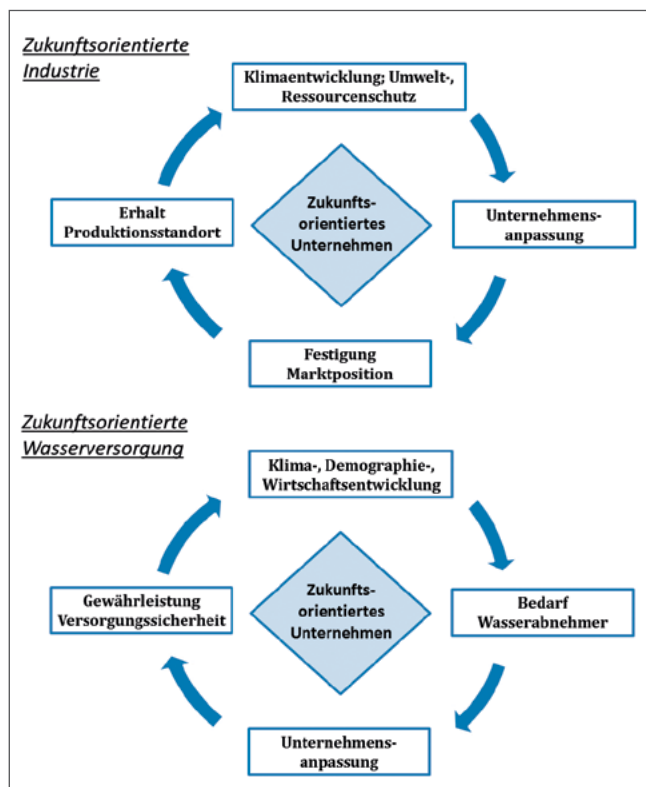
Zukunftsorientierte Industrie

Klimaentwicklung; Umwelt-, Ressourcenschutz

Erhalt Produktionsstandort

Zukunfts-orientiertes Unternehmen

Unternehmens-anpassung

Festigung Marktposition

Zukunftsorientierte Wasserversorgung

Klima-, Demographie-, Wirtschaftsentwicklung

Gewährleistung Versorgungssicherheit

Zukunfts-orientiertes Unternehmen

Bedarf Wasserabnehmer

Unternehmens-anpassung